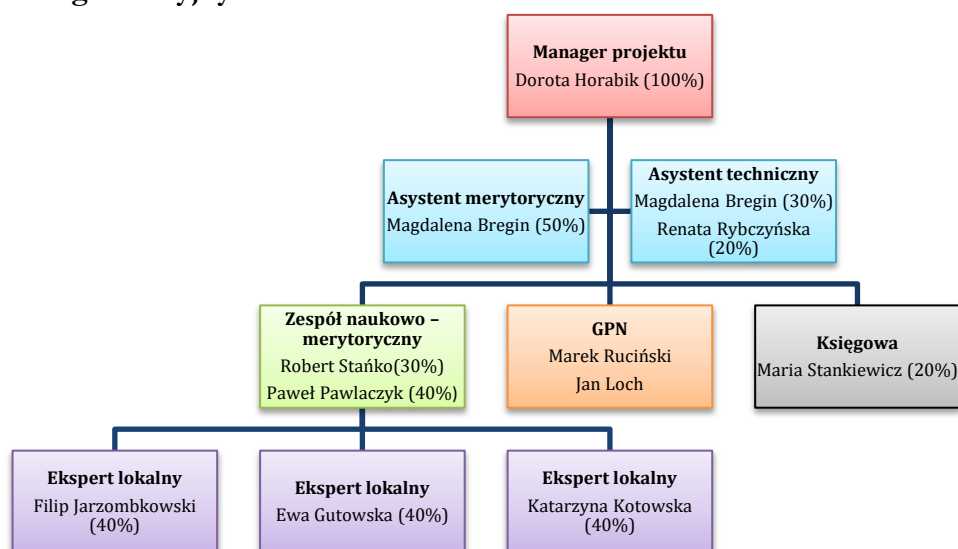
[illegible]

**Manager projektu**
Dorota Horabik (100%)

**Asystent merytoryczny**
Magdalena Bregin (50%)

**Asystent techniczny**
Magdalena Bregin (30%)
Renata Rybczyńska (20%)

**Zespół naukowo – merytoryczny**
Robert Stańko(30%)
Paweł Pawlaczyk (40%)

**GPN**
Marek Ruciński
Jan Loch

**Księgowa**
Maria Stankiewicz (20%)

**Ekspert lokalny**
Filip Jarzombkowski (40%)

**Ekspert lokalny**
Ewa Gutowska (40%)

**Ekspert lokalny**
Katarzyna Kotowska (40%)